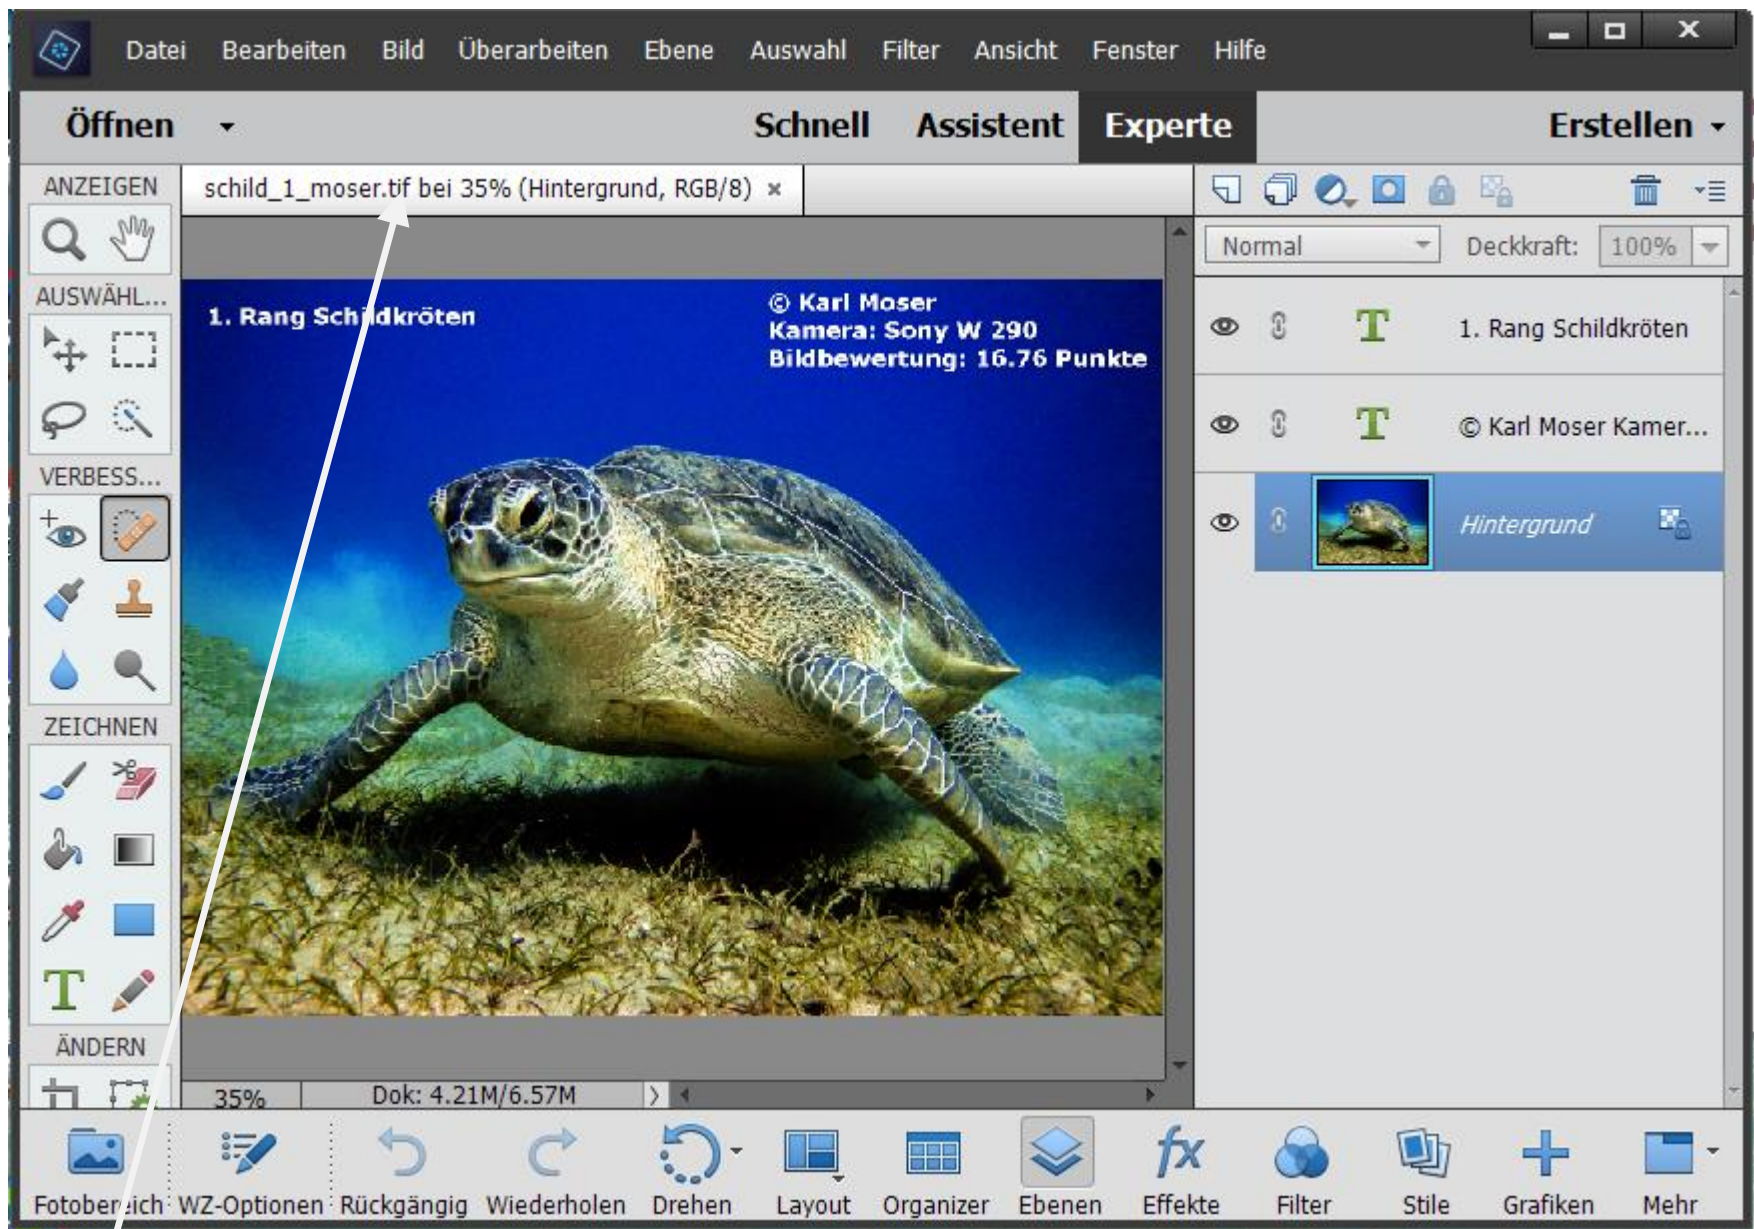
Datei Bearbeiten Bild Überarbeiten Ebene Auswahl Filter Ansicht Fenster Hilfe

Öffnen Schnell Assistent Experte Erstellen

ANZEIGEN

schild_1_moser.tif bei 35% (Hintergrund, RGB/8) ×

Normal Deckkraft: 100%

AUSWÄHL...

1. Rang Schildkröten

© Karl Moser
Kamera: Sony W 290
Bildbewertung: 16.76 Punkte

1. Rang Schildkröten

© Karl Moser Kamer...

Hintergrund

VERBESS...

ZEICHNEN

T

ÄNDERN

35% Dok: 4.21M/6.57M

Fotobereich WZ-Optionen Rückgängig Wiederholen Drehen Layout Organizer Ebenen Effekte Filter Stile Grafiken Mehr